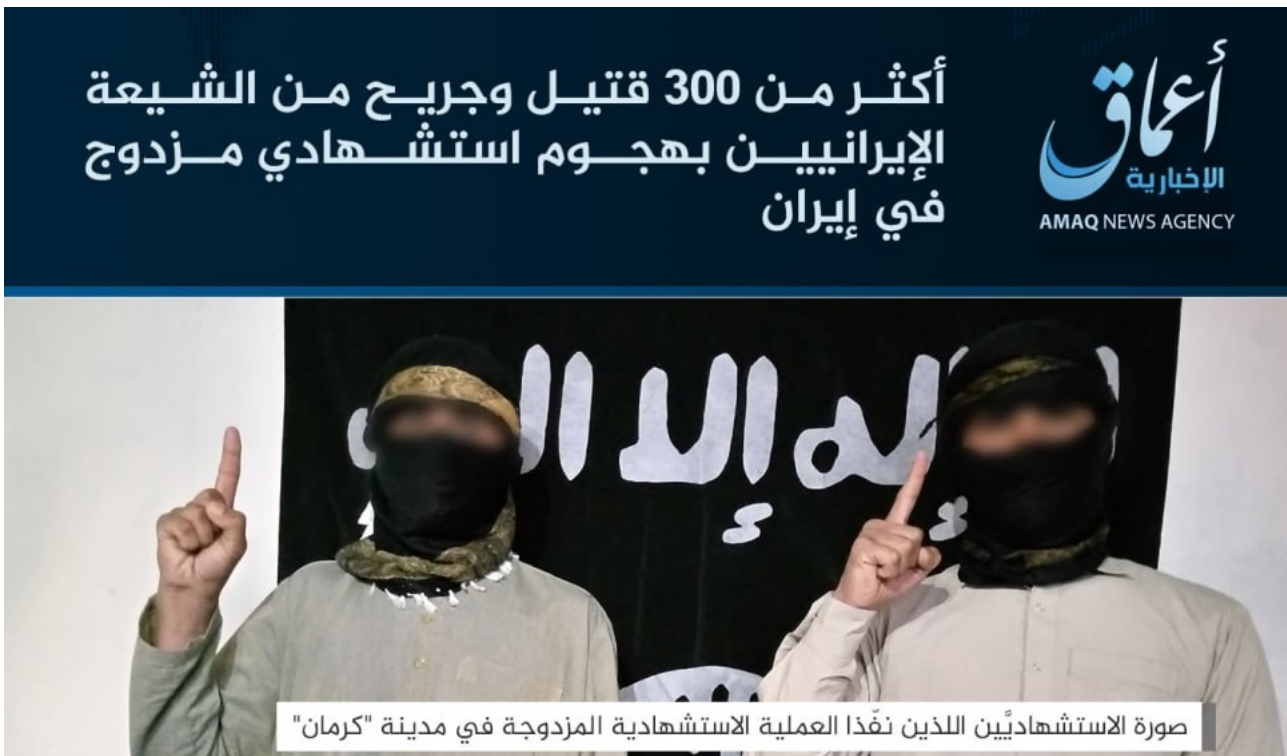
أعماق
الإخبارية
AMAQ NEWS AGENCY

أكثـر مـن 300 قتيـل وجريـح مـن الشـيعة الإيرانييــن بهجــوم استشــهادي مــزدوج في إيران

لا إله إلا

صورة الاستشهاديَّين اللذين نفّذا العملية الاستشهادية المزدوجة في مدينة "كرمان"